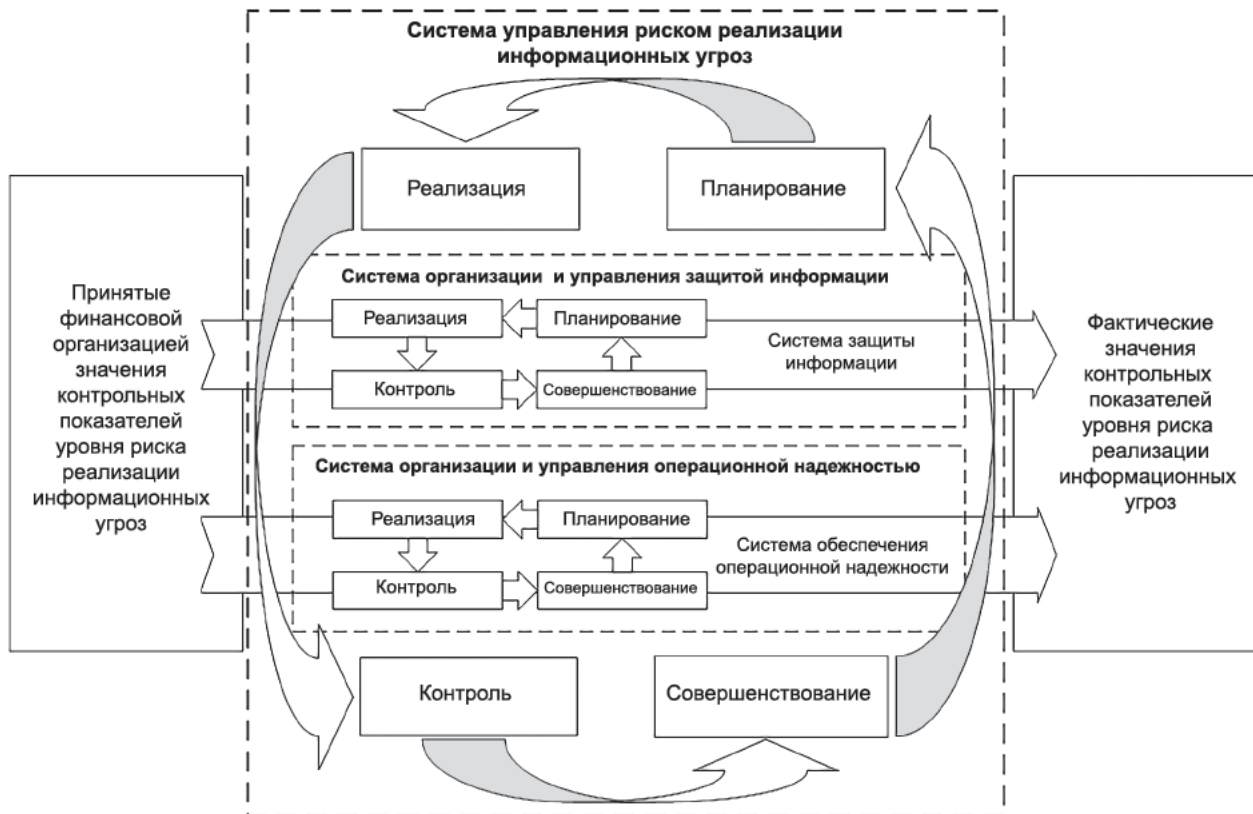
Система управления риском реализации информационных угроз

Реализация

Планирование

Принятые финансовой организацией значения контрольных показателей уровня риска реализации информационных угроз

Система организации и управления защитой информации

Реализация

Планирование

Контроль

Совершенствование

Система защиты информации

Система организации и управления операционной надежностью

Реализация

Планирование

Контроль

Совершенствование

Система обеспечения операционной надежности

Фактические значения контрольных показателей уровня риска реализации информационных угроз

Контроль

Совершенствование